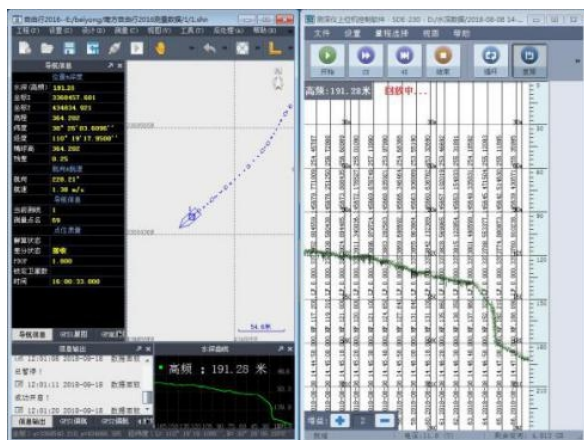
导航信息
水深(高程) 191.28
北坐标 2360457.681
东坐标 434834.921
高程 364.292
纬度 30° 25' 03.6096"
经度 110° 17' 17.9500"
椭球高 364.292
精度 0.25
航向 228.21°
航速 1.38 m/s
当前测线 1
测量点名 69
解算状态
差分状态 固定
PDOP 1.800
时间 16:00:33.000
导航信息
54.6m
12:01:08 2018-09-18 数据采集
已暂停!
12:01:11 2018-09-18 数据采集
成功开启!
12:01:20 2018-09-18 数据采集
信息输出
高程：191.28 米
文件 设置 量程选择 视图 帮助
开始 暂停
高程：191.28 米
自然中...